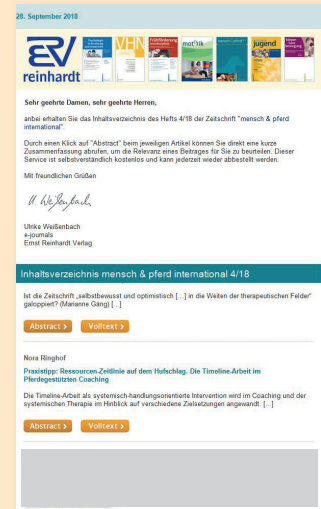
28. September 2018

reinhardt

VHN

mot'rik

jugend

Sehr geehrte Damen, sehr geehrte Herren,

anbei erhalten Sie das Inhaltsverzeichnis des Hefts 4/18 der Zeitschrift "mensch & pferd international".

Durch einen Klick auf "Abstract" beim jeweiligen Artikel können Sie direkt eine kurze Zusammenfassung abrufen, um die Relevanz eines Beitrages für Sie zu beurteilen. Dieser Service ist selbstverständlich kostenlos und kann jederzeit wieder abbestellt werden.

Mit freundlichen Grüßen

U. Weißenbach

Ulrike Weißenbach
e-journals
Ernst Reinhardt Verlag

Inhaltsverzeichnis mensch & pferd international 4/18

Ist die Zeitschrift „selbstbewusst und optimistisch [...] in die Weiten der therapeutischen Felder" galoppiert? (Marianne Gäng) [...]

Abstract › Volltext ›

Nora Ringhof

Praxistipp: Ressourcen-Zeitlinie auf dem Hufschlag. Die Timeline-Arbeit im Pferdegestützten Coaching

Die Timeline-Arbeit als systemisch-handlungsorientierte Intervention wird im Coaching und der systemischen Therapie im Hinblick auf verschiedene Zielsetzungen angewandt. [...]

Abstract › Volltext ›